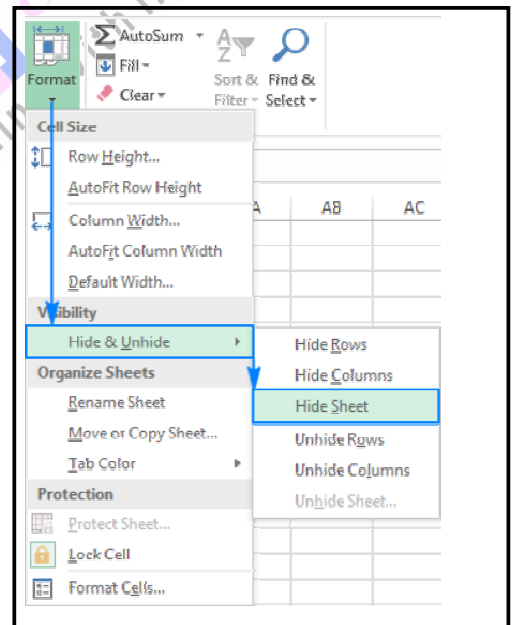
Format
AutoSum
Fill
Clear
Sort & Filter
Find & Select

Cell Size
Row Height...
AutoFit Row Height
Column Width...
AutoFit Column Width
Default Width...
Visibility
Hide & Unhide
Organize Sheets
Rename Sheet
Move or Copy Sheet...
Tab Color
Protection
Protect Sheet...
Lock Cell
Format Cells...

A
AB
AC

Hide Rows
Hide Columns
Hide Sheet
Unhide Rows
Unhide Columns
Unhide Sheet...